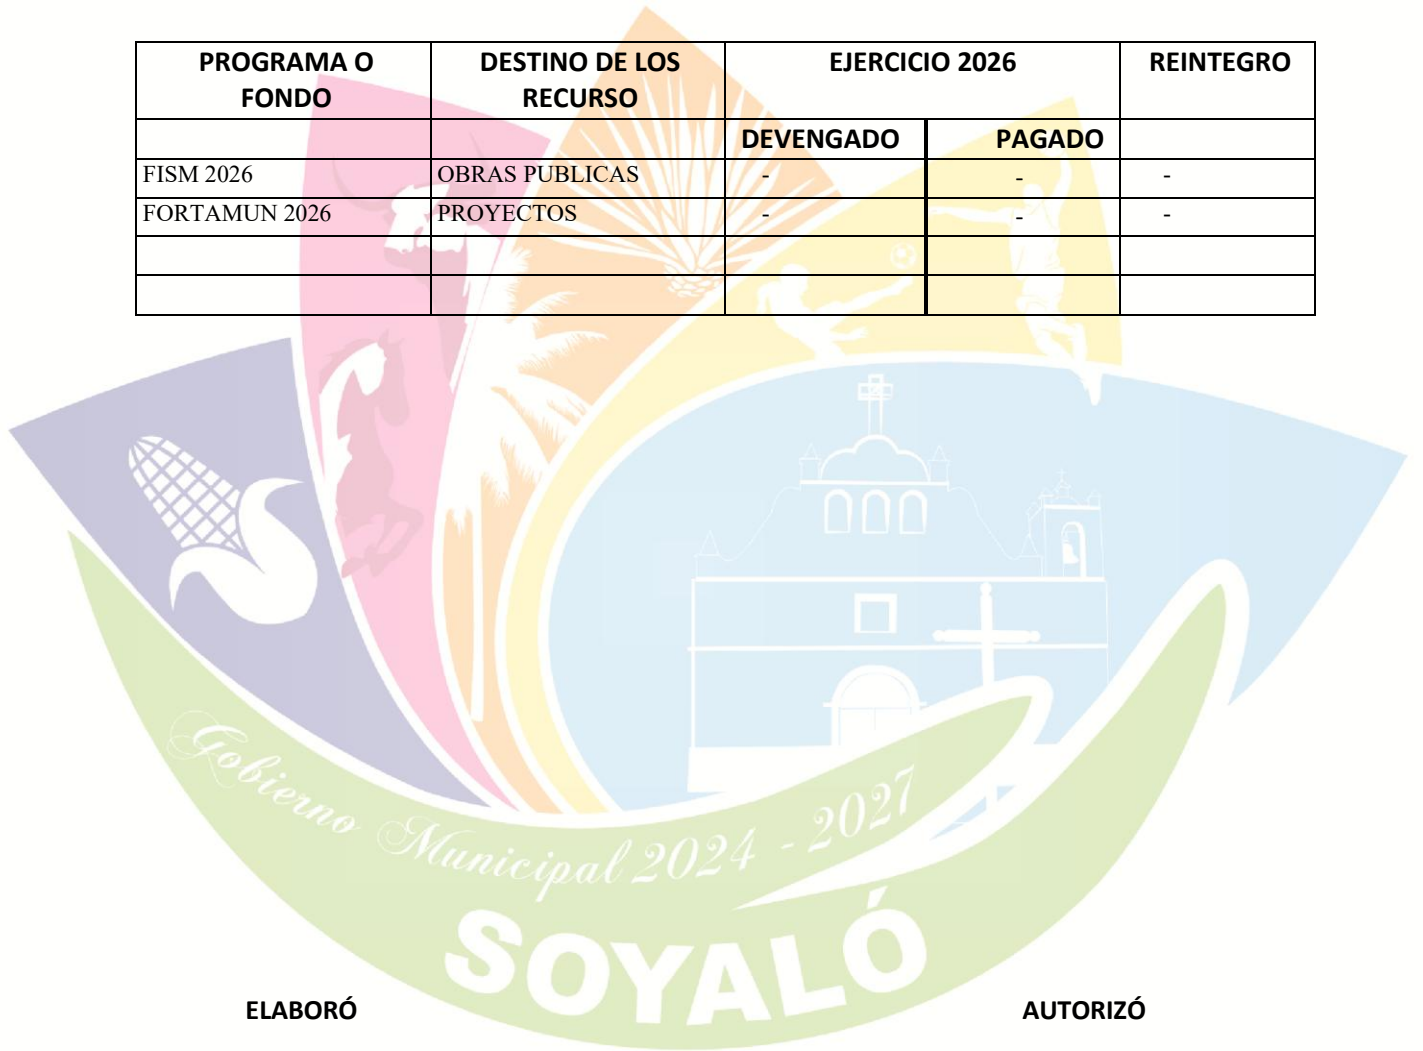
| PROGRAMA O FONDO | DESTINO DE LOS RECURSO | EJERCICIO 2026 | | REINTEGRO |
|---|---|---|---|---|
| | | DEVENGADO | PAGADO | |
| FISM 2026 | OBRAS PUBLICAS | - | - | - |
| FORTAMUN 2026 | PROYECTOS | - | - | - |
| | | | | |
| | | | | |

Gobierno Municipal 2024 - 2027

SOYALÓ

ELABORÓ

AUTORIZÓ